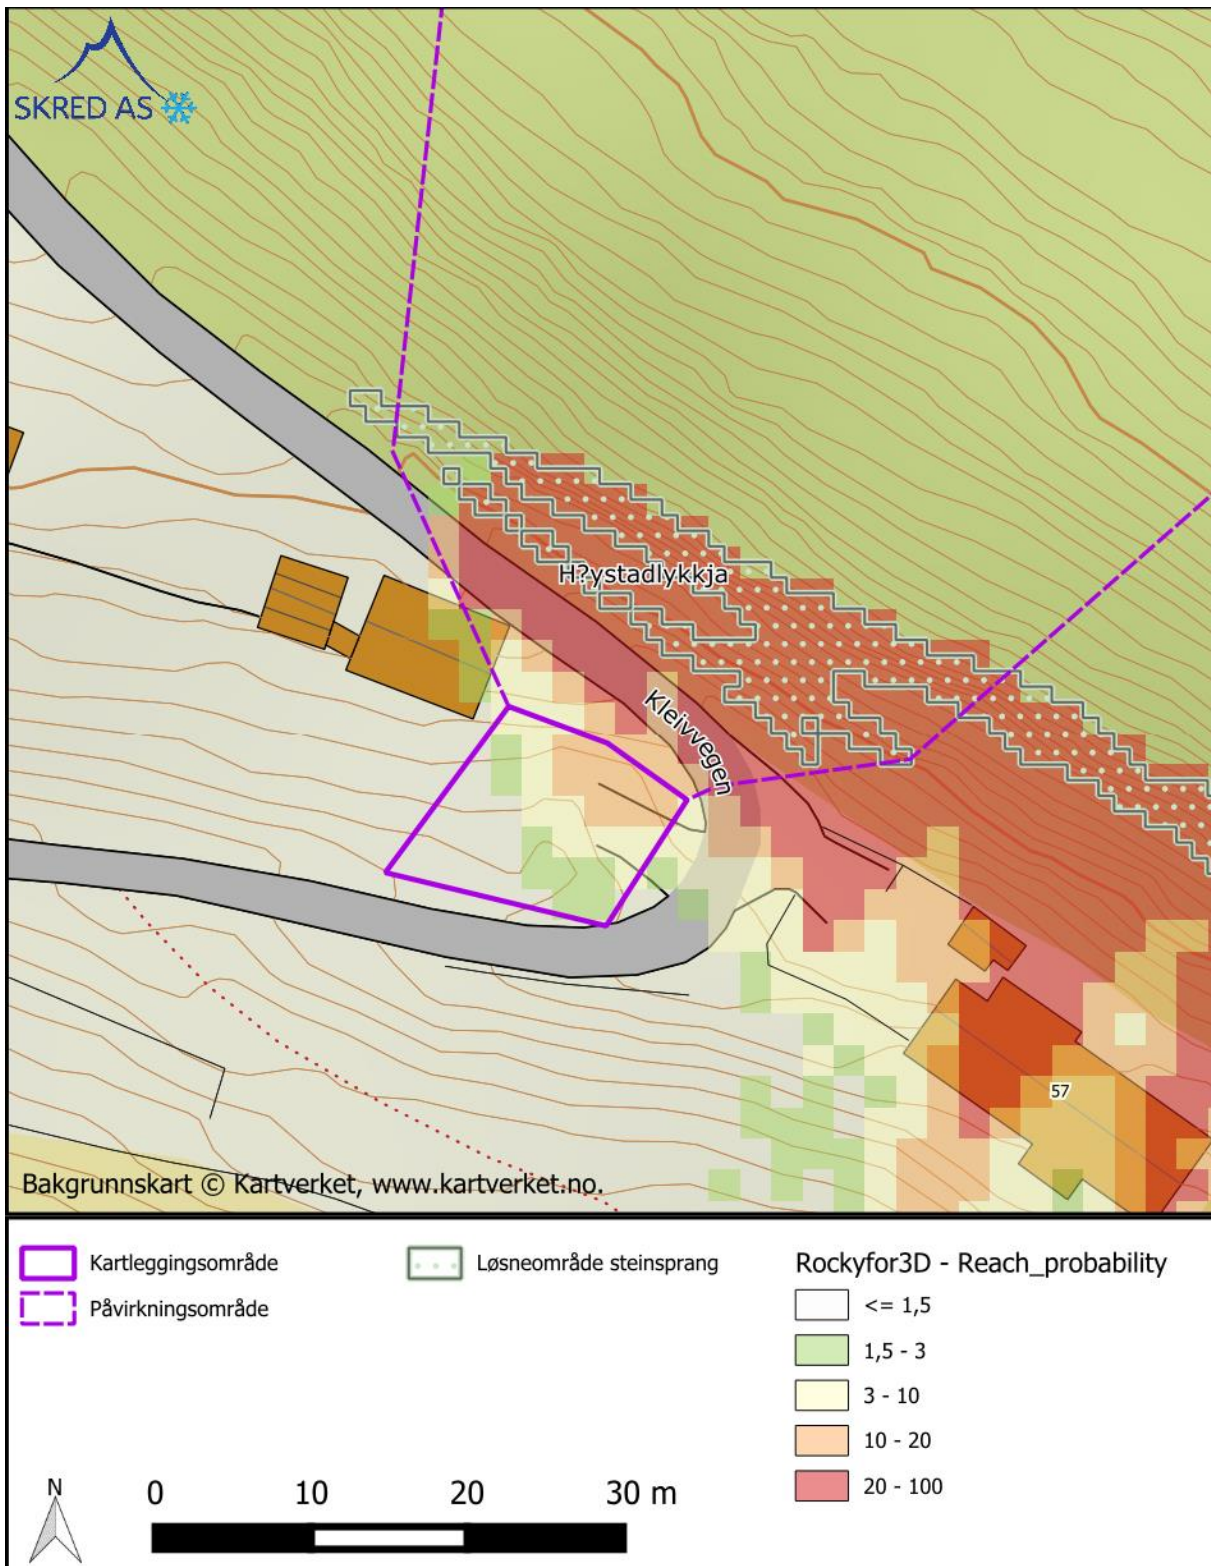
SKRED AS

H?ystadlykkja

Kleivvegen

57

Bakgrunnskart © Kartverket, www.kartverket.no.

Kartleggingsområde

Påvirkningsområde

Løsneområde steinsprang

Rockyfor3D - Reach_probability

<= 1,5

1,5 - 3

3 - 10

10 - 20

20 - 100

N

0 10 20 30 m